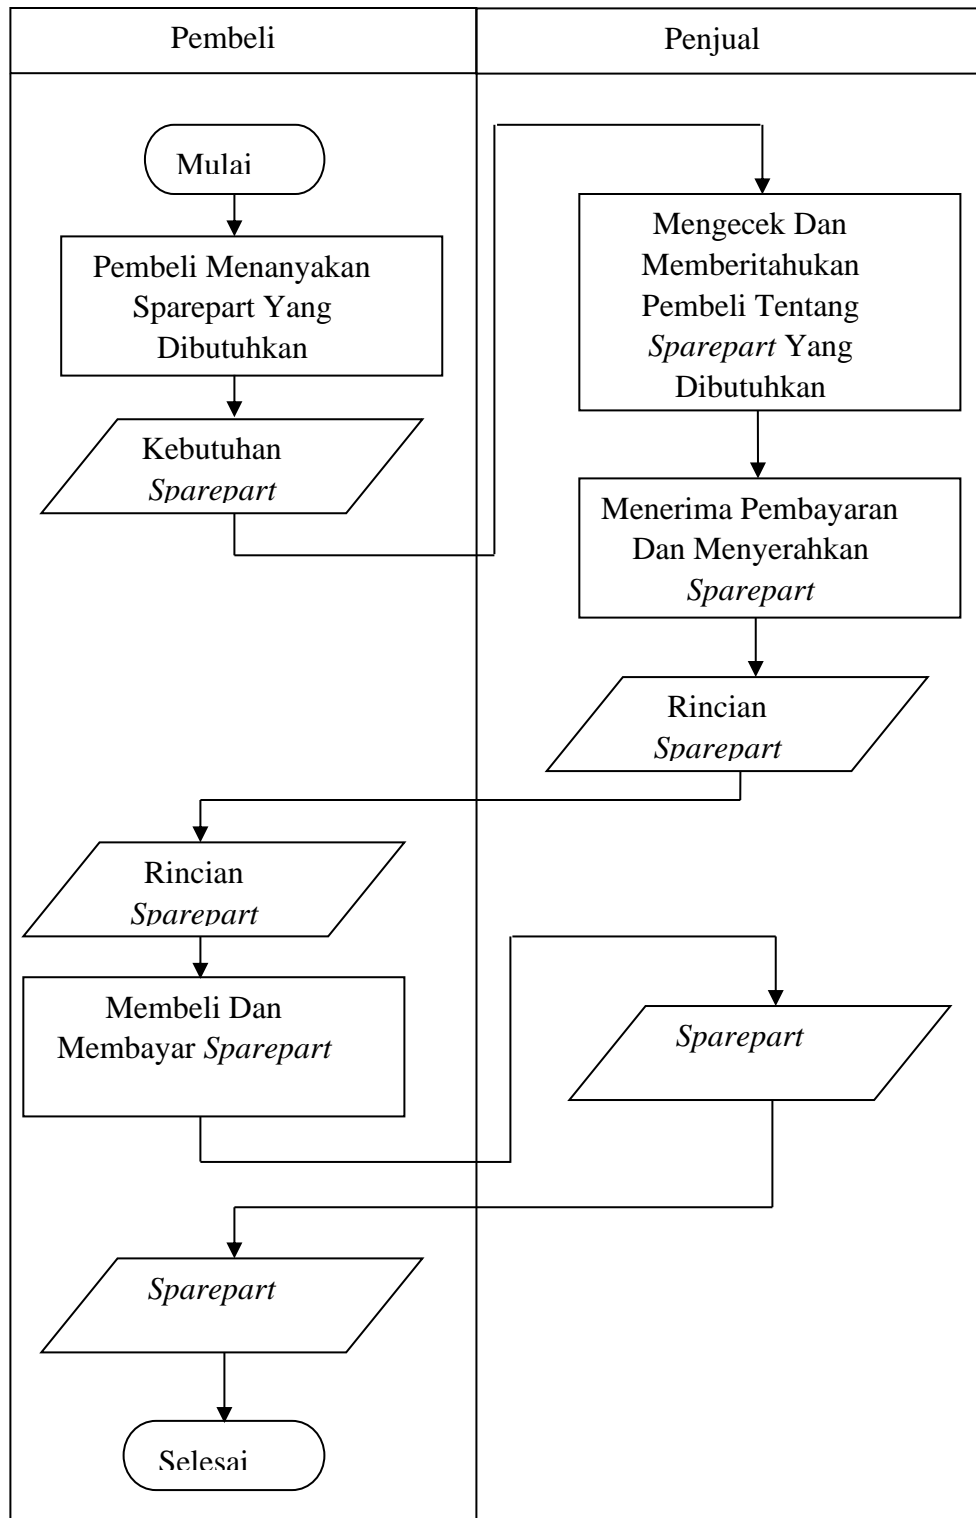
| Pembeli | Penjual |
|---|---|

Mulai

Pembeli Menanyakan Sparepart Yang Dibutuhkan

Kebutuhan *Sparepart*

Mengecek Dan Memberitahukan Pembeli Tentang *Sparepart* Yang Dibutuhkan

Menerima Pembayaran Dan Menyerahkan *Sparepart*

Rincian *Sparepart*

Rincian *Sparepart*

Membeli Dan Membayar *Sparepart*

*Sparepart*

*Sparepart*

Selesai